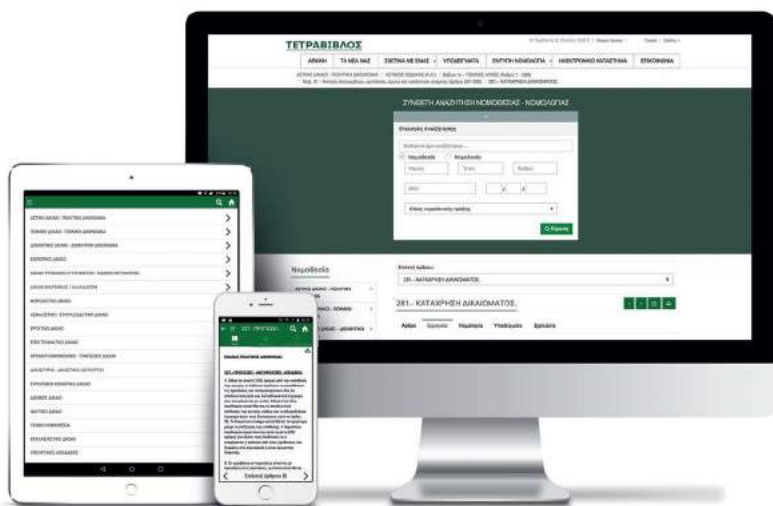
ΤΕΤΡΑΒΙΒΛΟΣ

ΑΡΧΙΚΗ | ΤΑ ΝΕΑ ΜΑΣ | ΣΧΕΤΙΚΑ ΜΕ ΕΜΑΣ | ΥΠΟΔΕΙΓΜΑΤΑ | ΕΝΙΑΙΑ ΝΟΜΟΛΟΓΙΑ | ΗΛΕΚΤΡΟΝΙΚΟ ΚΑΤΑΣΤΗΜΑ | ΕΠΙΚΟΙΝΩΝΙΑ

ΣΥΝΘΕΤΗ ΑΝΑΖΗΤΗΣΗ ΝΟΜΟΘΕΣΙΑΣ - ΝΟΜΟΛΟΓΙΑΣ

Επιλογές Αναζήτησης

Νομοθεσία
Νομολογία

Q Εύρεση

Νομοθεσία

281.- ΚΑΤΑΧΡΗΣΗ ΔΙΚΑΙΩΜΑΤΟΣ.

Άρθρο | Σχόλια | Νομολογία | Υποδείγματα | Βιβλία

ΑΣΤΙΚΟ ΔΙΚΑΙΟ - ΠΟΛΙΤΙΚΗ ΔΙΚΟΝΟΜΙΑ
ΠΟΙΝΙΚΟ ΔΙΚΑΙΟ - ΠΟΙΝΙΚΗ ΔΙΚΟΝΟΜΙΑ
ΔΙΟΙΚΗΤΙΚΟ ΔΙΚΑΙΟ - ΔΙΟΙΚΗΤΙΚΗ ΔΙΚΟΝΟΜΙΑ
ΕΜΠΟΡΙΚΟ ΔΙΚΑΙΟ
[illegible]
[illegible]
ΦΟΡΟΛΟΓΙΚΟ ΔΙΚΑΙΟ
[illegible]
ΕΡΓΑΤΙΚΟ ΔΙΚΑΙΟ
ΣΥΝΤΑΓΜΑΤΙΚΟ ΔΙΚΑΙΟ
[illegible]
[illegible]
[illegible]
ΔΙΕΘΝΕΣ ΔΙΚΑΙΟ
ΝΑΥΤΙΚΟ ΔΙΚΑΙΟ
ΤΕΛΩΝΕΙΑΚΟ ΔΙΚΑΙΟ
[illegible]
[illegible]

281.- ΠΡΟΤΑΣΕΙ...